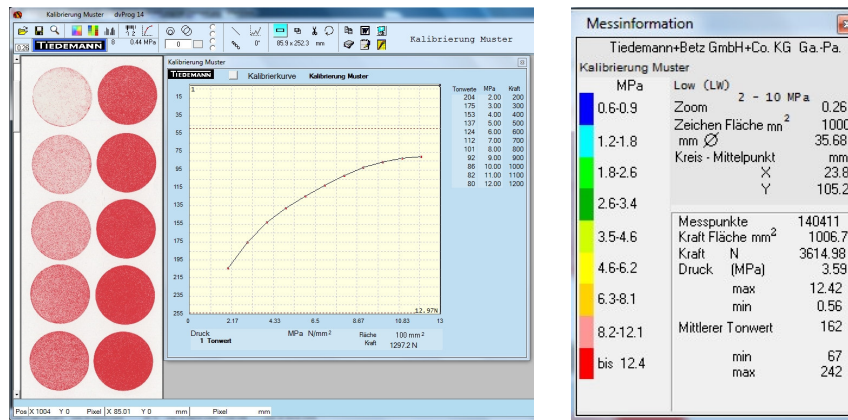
Kalibrierung Muster dvProg 14

0.28 TIEDEMANN 8 0.44 MPa 0 0° 85.9 x 252.3 mm Kalibrierung Muster

Kalibrierung Muster

TIEDEMANN Kalibrierkurve Kalibrierung Muster

| Tonwerte | MPa | Kraft |
|---|---|---|
| 204 | 2.00 | 200 |
| 175 | 3.00 | 300 |
| 153 | 4.00 | 400 |
| 137 | 5.00 | 500 |
| 124 | 6.00 | 600 |
| 112 | 7.00 | 700 |
| 101 | 8.00 | 800 |
| 92 | 9.00 | 900 |
| 86 | 10.00 | 1000 |
| 82 | 11.00 | 1100 |
| 80 | 12.00 | 1200 |

1
15
35
55
75
95
115
135
155
175
195
215
235
255

12.97%

0 2.17 4.33 6.5 8.67 10.83 13

Druck MPa N/mm² Fläche 100 mm²
1 Tonwert Kraft 1297.2 N

Pos X 1004 Y 0 Pixel X 85.01 Y 0 mm Pixel mm

Messinformation

Tiedemann+Betz GmbH+Co. KG Ga.-Pa.

Kalibrierung Muster

MPa
0.6-0.9
1.2-1.8
1.8-2.6
2.6-3.4
3.5-4.6
4.6-6.2
6.3-8.1
8.2-12.1
bis 12.4

Low (LW) 2 - 10 MPa
Zoom 0.26
Zeichen Fläche mm² 1000
mm Ø 35.68
Kreis - Mittelpunkt mm
X 23.8
Y 105.2

Messpunkte 140411
Kraft Fläche mm² 1006.7
Kraft N 3614.98
Druck (MPa) 3.59
max 12.42
min 0.56
Mittlerer Tonwert 162
min 67
max 242